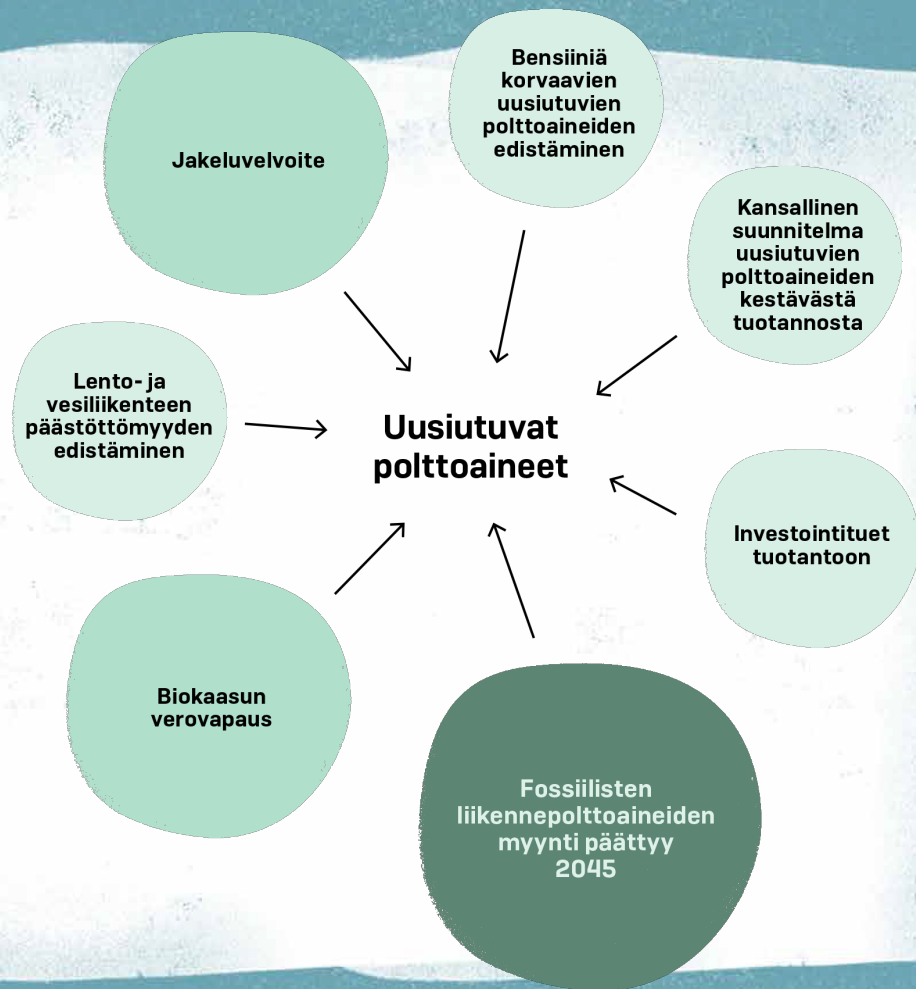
Jakeluvelvoite

Bensiiniä korvaavien uusiutuvien polttoaineiden edistäminen

Kansallinen suunnitelma uusiutuvien polttoaineiden kestävästä tuotannosta

Lento- ja vesiliikenteen päästöttömyyden edistäminen

Uusiutuvat polttoaineet

Investointituet tuotantoon

Biokaasun verovapaus

Fossiilisten liikennepolttoaineiden myynti päättyy 2045